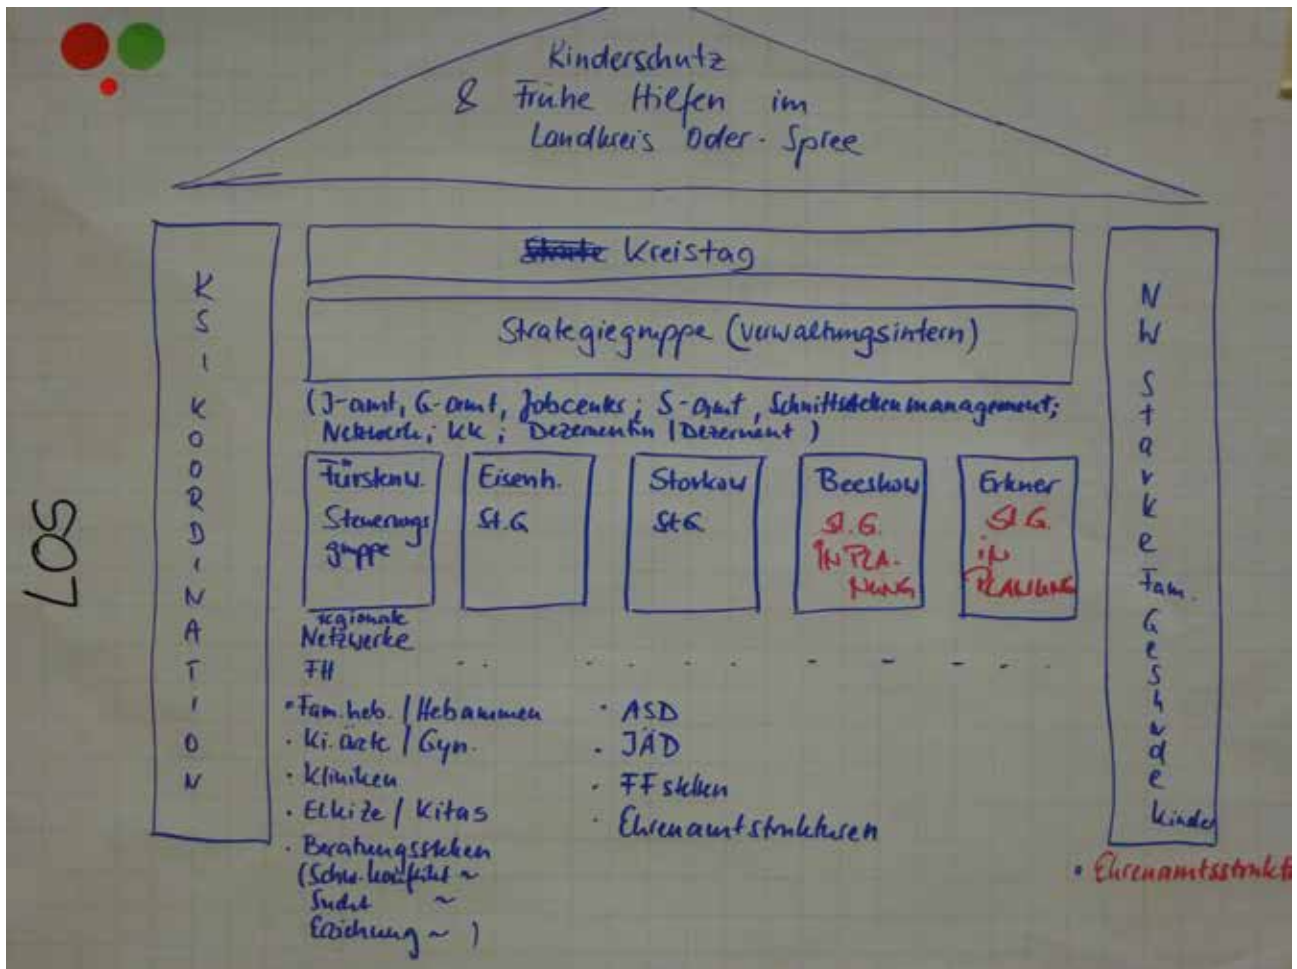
Kinderschutz & Frühe Hilfen im Landkreis Oder-Spree

KSI KOORDINATION

LOS

~~Starke~~ Kreistag

Strategiegruppe (verwaltungsintern)

(J-amt, G-amt, Jobcenter; S-amt, Schnittstellenmanagement; Netzwerk; KK; Dezernentin / Dezernent)

Fürstenw. Steuerungsgruppe

Eisenh. St.G

Storkow StG

Beeskow St.G. IN PLANUNG

Erkner St.G. in PLANUNG

regionale Netzwerke

FH

· Fam.heb. / Hebammen
· Ki.ärzte / Gyn.
· Kliniken
· Elkize / Kitas
· Beratungsstellen (Schw.konflikt ~ Sucht ~ Erziehung ~)

· ASD
· JÄD
· FF stellen
· Ehrenamtstrukturen

NW Starke Fam. Gesunde Kinder

· Ehrenamtsstrukt